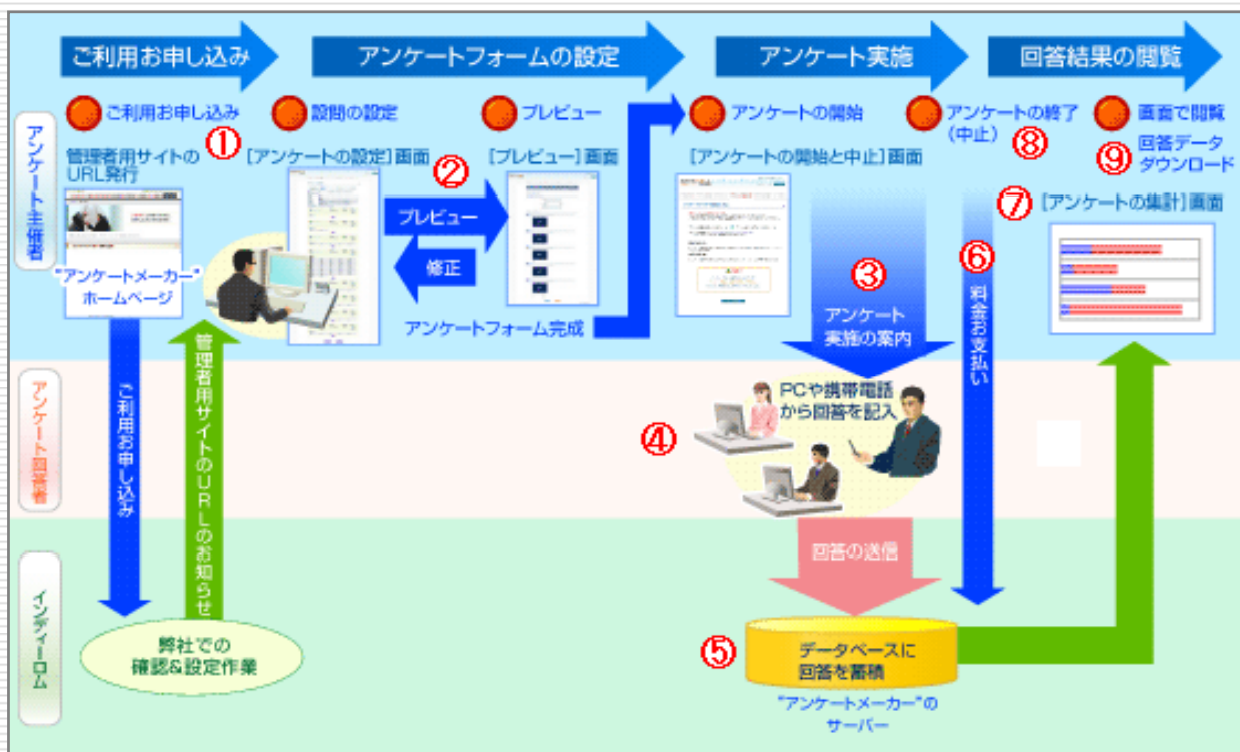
ご利用お申し込み

アンケートフォームの設定

アンケート実施

回答結果の閲覧

アンケート主催者

ご利用お申し込み

①

管理者用サイトのURL発行

"アンケートメーカー"ホームページ

設問の設定

[アンケートの設定]画面

②

プレビュー

[プレビュー]画面

プレビュー

修正

アンケートフォーム完成

アンケートの開始

[アンケートの開始と中止]画面

③

アンケート実施の案内

アンケートの終了(中止)

⑧

⑥

料金お支払い

画面で閲覧

⑨

回答データダウンロード

⑦

[アンケートの集計]画面

アンケート回答者

PCや携帯電話から回答を記入

④

インディーロム

ご利用お申し込み

管理者用サイトのURLのお知らせ

弊社での確認&設定作業

回答の送信

⑤

データベースに回答を蓄積

"アンケートメーカー"のサーバー